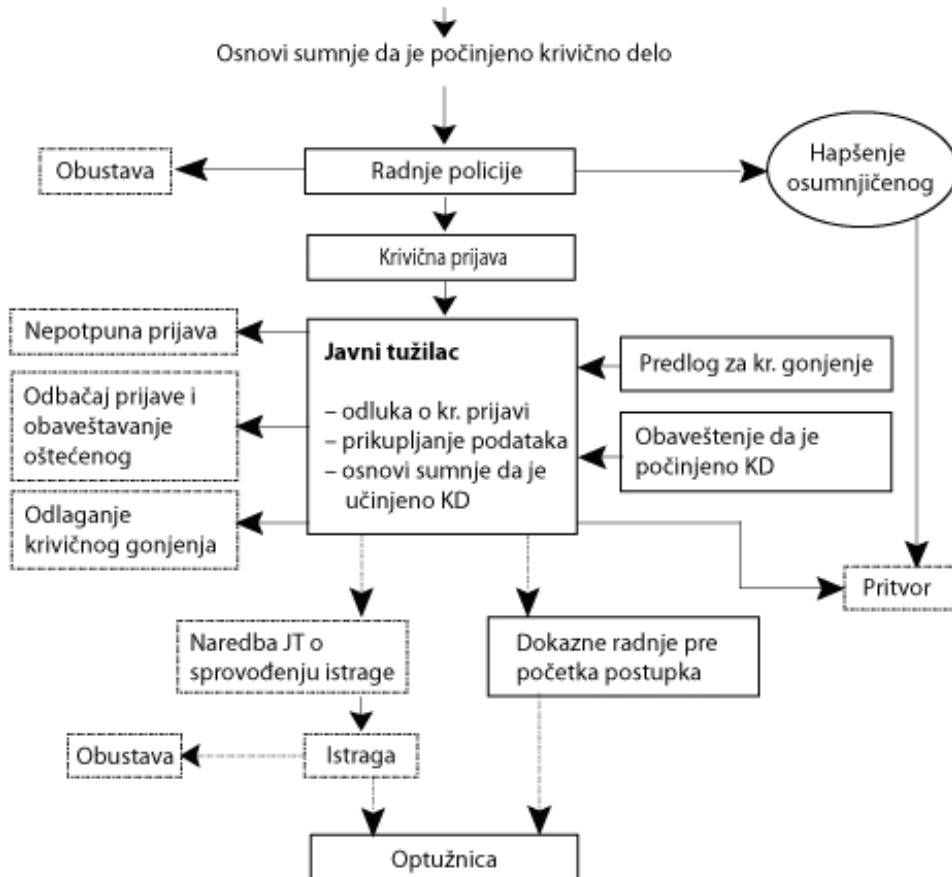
Osnovi sumnje da je počinjeno krivično delo

Obustava

Radnje policije

Hapšenje osumnjičenog

Krivična prijava

Nepotpuna prijava

Javni tužilac

– odluka o kr. prijavi
– prikupljanje podataka
– osnovi sumnje da je učinjeno KD

Predlog za kr. gonjenje

Odbačaj prijave i obaveštavanje oštećenog

Obaveštenje da je počinjeno KD

Odlaganje krivičnog gonjenja

Pritvor

Naredba JT o sprovođenju istrage

Dokazne radnje pre početka postupka

Obustava

Istraga

Optužnica